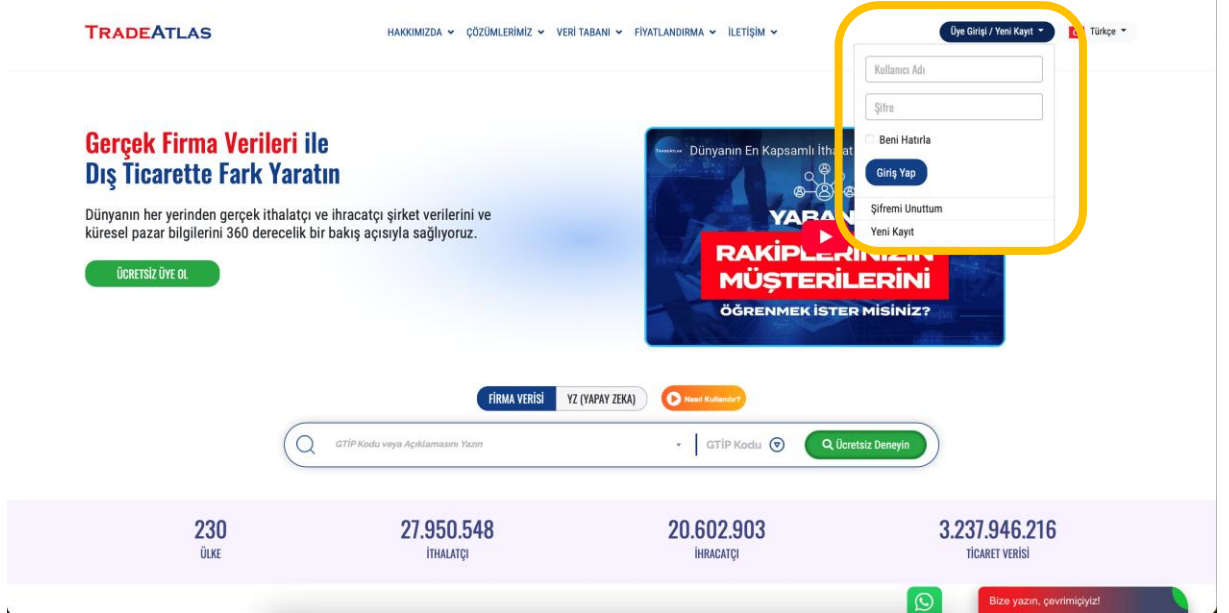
TRADEATLAS

HAKKIMIZDA ÇÖZÜMLERİMİZ VERİ TABANI FİYATLANDIRMA İLETİŞİM

Üye Girişi / Yeni Kayıt

Türkçe

Kullanıcı Adı

Şifre

Beni Hatırla

Giriş Yap

Şifremi Unuttum

Yeni Kayıt

Gerçek Firma Verileri ile Dış Ticarette Fark Yaratın

Dünyanın her yerinden gerçek ithalatçı ve ihracatçı şirket verilerini ve küresel pazar bilgilerini 360 derecelik bir bakış açısıyla sağlıyoruz.

ÜCRETSİZ ÜYE OL

TradeAtlas Dünyanın En Kapsamlı İthalat

YARA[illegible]

RAKİPLERİNİZİN MÜŞTERİLERİNİ

ÖĞRENMEK İSTER MİSİNİZ?

FİRMA VERİSİ YZ (YAPAY ZEKA) Nasıl Kullanılır?

GTİP Kodu veya Açıklamasını Yazın

GTİP Kodu

Ücretsiz Deneyin

230
ÜLKE

27.950.548
İTHALATÇI

20.602.903
İHRACATÇI

3.237.946.216
TİCARET VERİSİ

Bize yazın, çevrimiçiyiz!